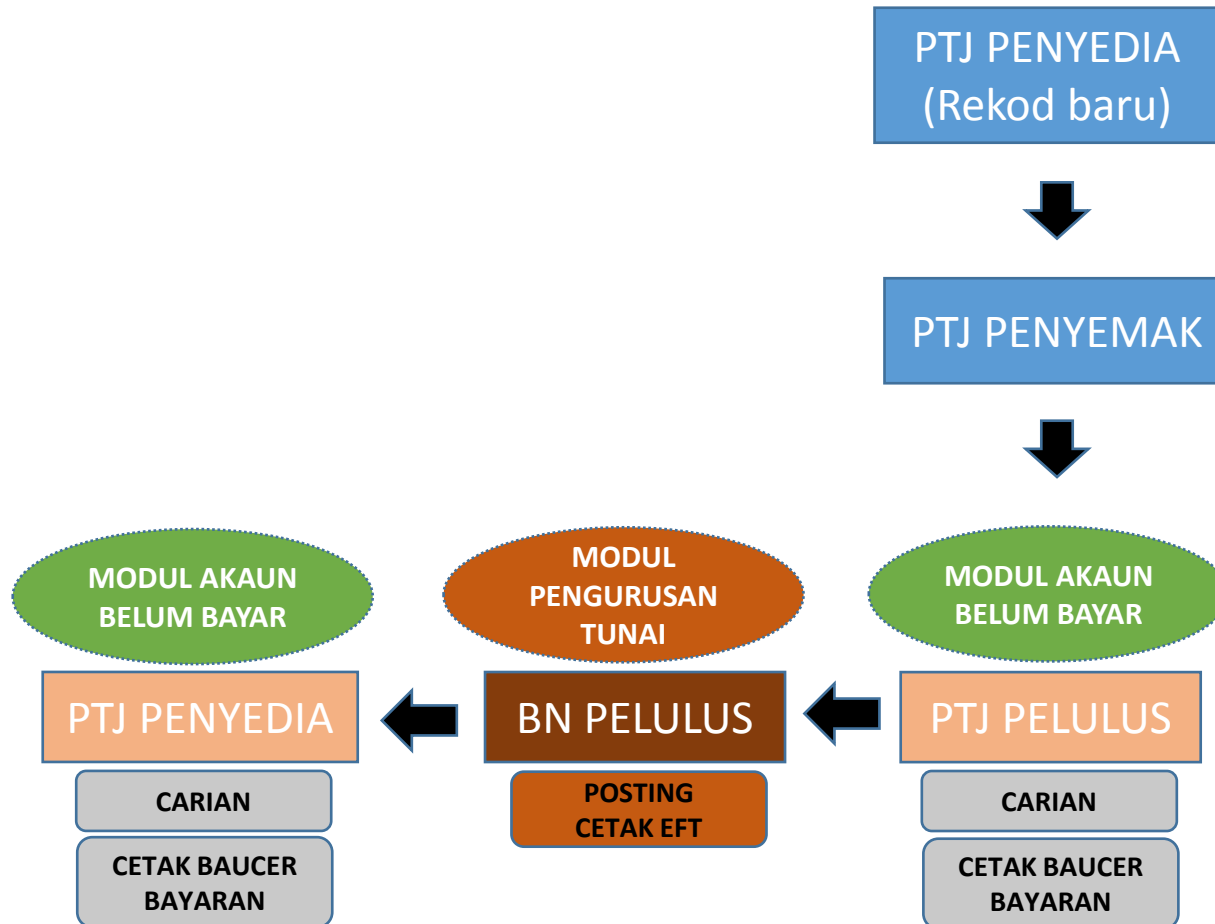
PTJ PENYEDIA
(Rekod baru)

PTJ PENYEMAK

MODUL AKAUN BELUM BAYAR

MODUL PENGURUSAN TUNAI

MODUL AKAUN BELUM BAYAR

PTJ PENYEDIA

BN PELULUS

PTJ PELULUS

CARIAN

CETAK BAUCER BAYARAN

POSTING CETAK EFT

CARIAN

CETAK BAUCER BAYARAN